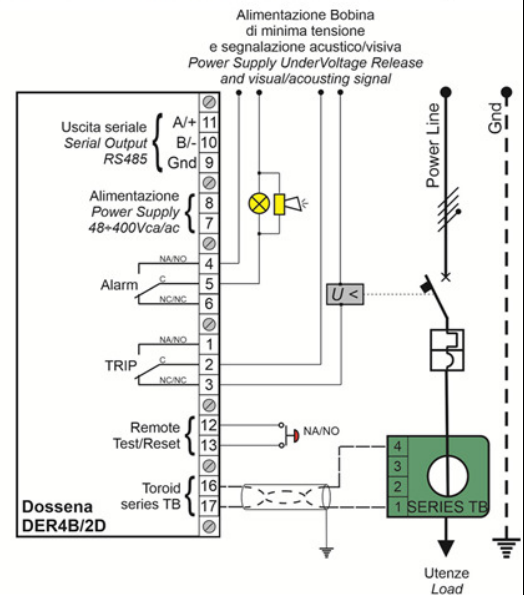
Alimentazione Bobina
di minima tensione
e segnalazione acustico/visiva
*Power Supply UnderVoltage Release
and visual/acousting signal*

Uscita seriale
*Serial Output*
*RS485*

A/+ 11
B/- 10
Gnd 9

Alimentazione
*Power Supply*
*48÷400Vca/ac*

8
7

NA/NO
4
Alarm
C
5
NC/NC
6

NA/NO
1
TRIP
C
2
NC/NC
3

Remote
Test/Reset

12
13

NA/NO

Toroid
series TB

16
17

Dossena
DER4B/2D

$U <$

Power Line

Gnd

4
3
2
1 SERIES TB

Utenze
*Load*